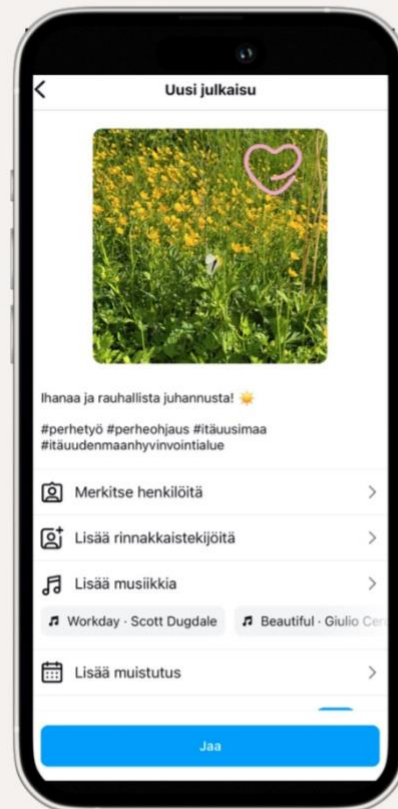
Uusi julkaisu

Ihanaa ja rauhallista juhannusta! ☀️

#perhetyö #perheohjaus #itäuusimaa #itäuudenmaanhyvinvointialue

Merkitse henkilöitä

Lisää rinnakkaistekijöitä

Lisää musiikkia

Workday · Scott Dugdale

Beautiful · Giulio Cer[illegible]

Lisää muistutus

Jaa